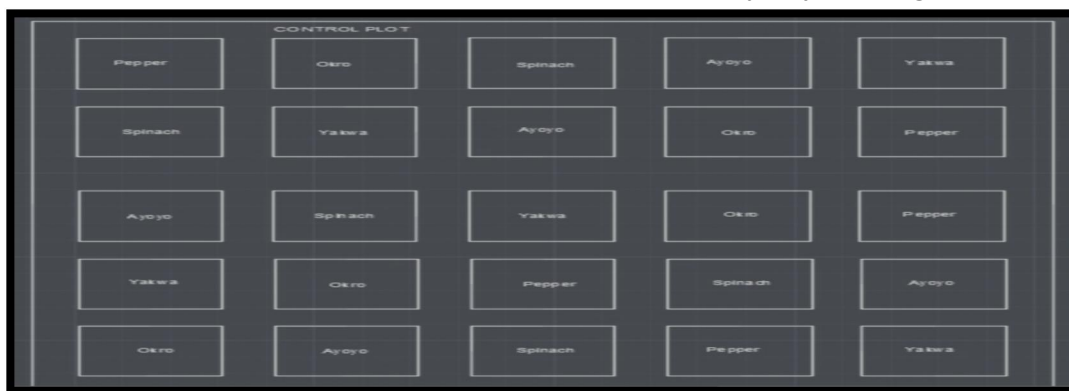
CONTROL PLOT

| Pepper | Okro | Spinach | Ayoyo | Yakwa |
|---|---|---|---|---|
| Spinach | Yakwa | Ayoyo | Okro | Pepper |
| Ayoyo | Spinach | Yakwa | Okro | Pepper |
| Yakwa | Okro | Pepper | Spinach | Ayoyo |
| Okro | Ayoyo | Spinach | Pepper | Yakwa |